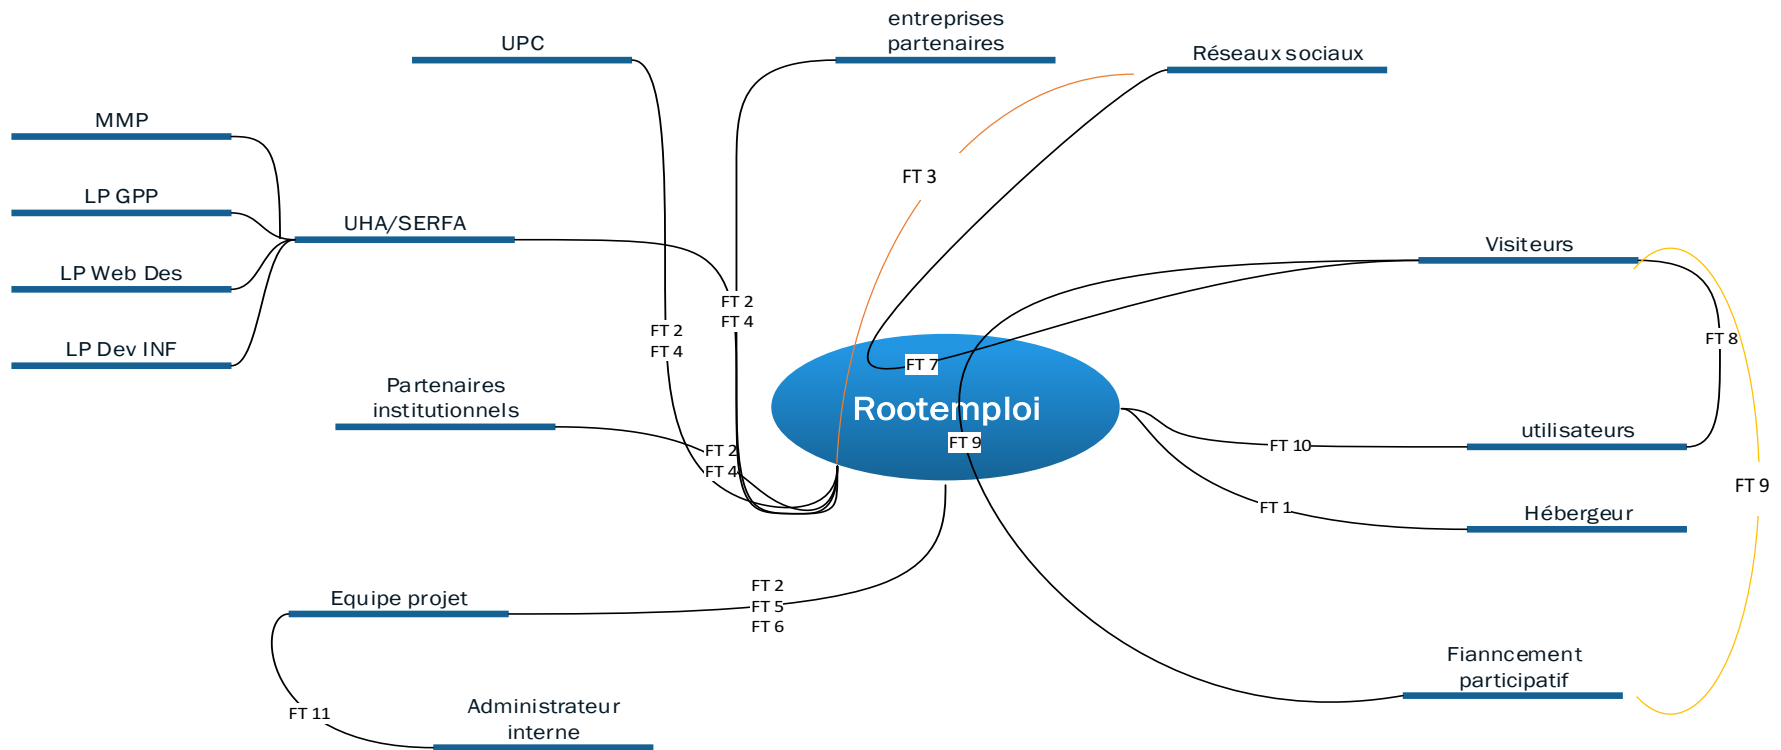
entreprises partenaires

UPC

Réseaux sociaux

MMP

LP GPP

UHA/SERFA

LP Web Des

LP Dev INF

FT 3

Visiteurs

FT 2
FT 4

FT 2
FT 4

FT 7

FT 8

Rootemploi

FT 9

Partenaires institutionnels

FT 2
FT 4

utilisateurs

FT 10

FT 9

FT 1

Hébergeur

Equipe projet

FT 2
FT 5
FT 6

Fianncement participatif

FT 11

Administrateur interne